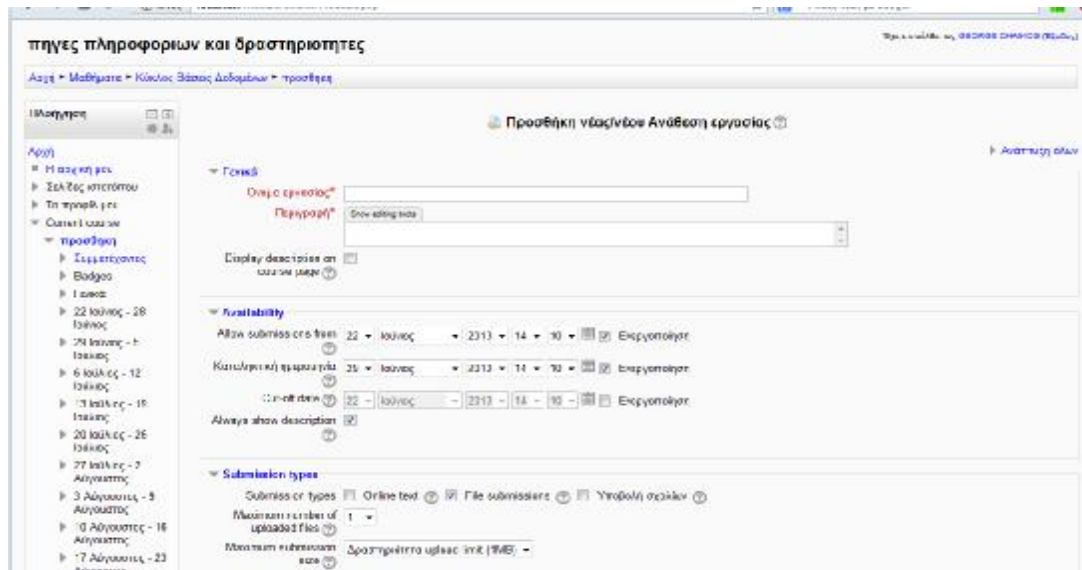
πηγες πληροφοριων και δραστηριοτητες

Έχετε συνδεθεί ως GEORGE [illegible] ([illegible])

Αρχή ► Μαθήματα ► Κύκλος Βάσεις Δεδομένων ► προσθηκη

Πλοήγηση

Αρχή
■ Η αρχική μου
► Σελίδες ιστοτόπου
► Το προφίλ μου
▼ Current course
▼ προσθηκη
► Συμμετέχοντες
► Badges
► Γενικά
► 22 Ιούνιος - 28 Ιούνιος
► 29 Ιούνιος - 5 Ιούλιος
► 6 Ιούλιος - 12 Ιούλιος
► 13 Ιούλιος - 19 Ιούλιος
► 20 Ιούλιος - 26 Ιούλιος
► 27 Ιούλιος - 2 Αύγουστος
► 3 Αύγουστος - 9 Αύγουστος
► 10 Αύγουστος - 16 Αύγουστος
► 17 Αύγουστος - 23 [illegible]

Προσθήκη νέας/νέου Ανάθεση εργασίας

► Ανάπτυξη όλων

▼ Γενικά

Όνομα εργασίας*

Περιγραφή* Show editing tools

Display description on course page

▼ Availability

Allow submissions from 22 ▼ Ιούνιος ▼ 2013 ▼ 14 ▼ 10 ▼ Ενεργοποίηση

Καταληκτική ημερομηνία 29 ▼ Ιούνιος ▼ 2013 ▼ 14 ▼ 10 ▼ Ενεργοποίηση

Cut-off date 22 ▼ Ιούνιος ▼ 2013 ▼ 14 ▼ 10 ▼ Ενεργοποίηση

Always show description

▼ Submission types

Submission types Online text File submissions Υποβολή σχολίων

Maximum number of uploaded files 1 ▼

Maximum submission size Δραστηριότητα upload limit (1MB) ▼